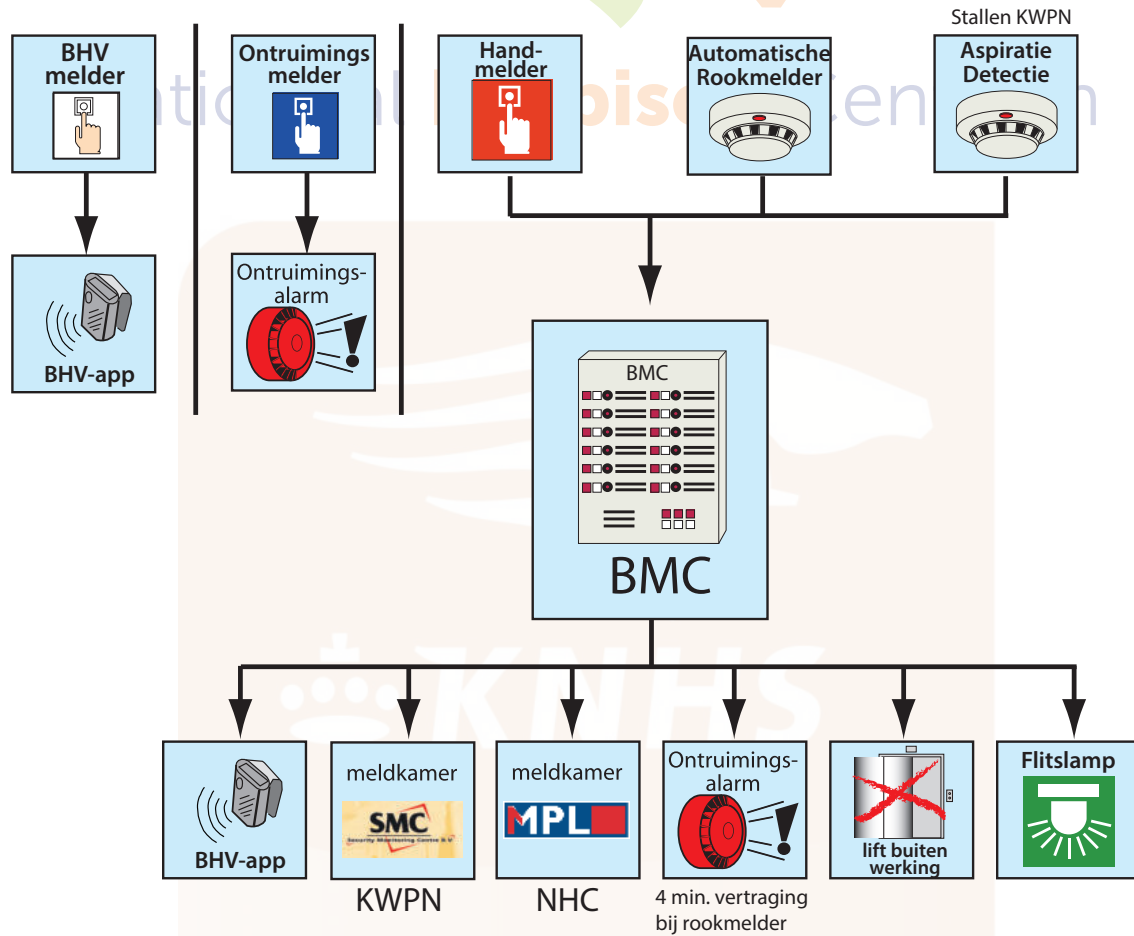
Stallen KWPN

BHV melder

Ontruimings melder

Handmelder

Automatische Rookmelder

Aspiratie Detectie

BHV-app

Ontruimingsalarm

BMC

BMC

BHV-app

meldkamer
SMC
Security Monitoring Centre B.V.
KWPN

meldkamer
MPL
NHC

Ontruimingsalarm
4 min. vertraging bij rookmelder

lift buiten werking

Flitslamp